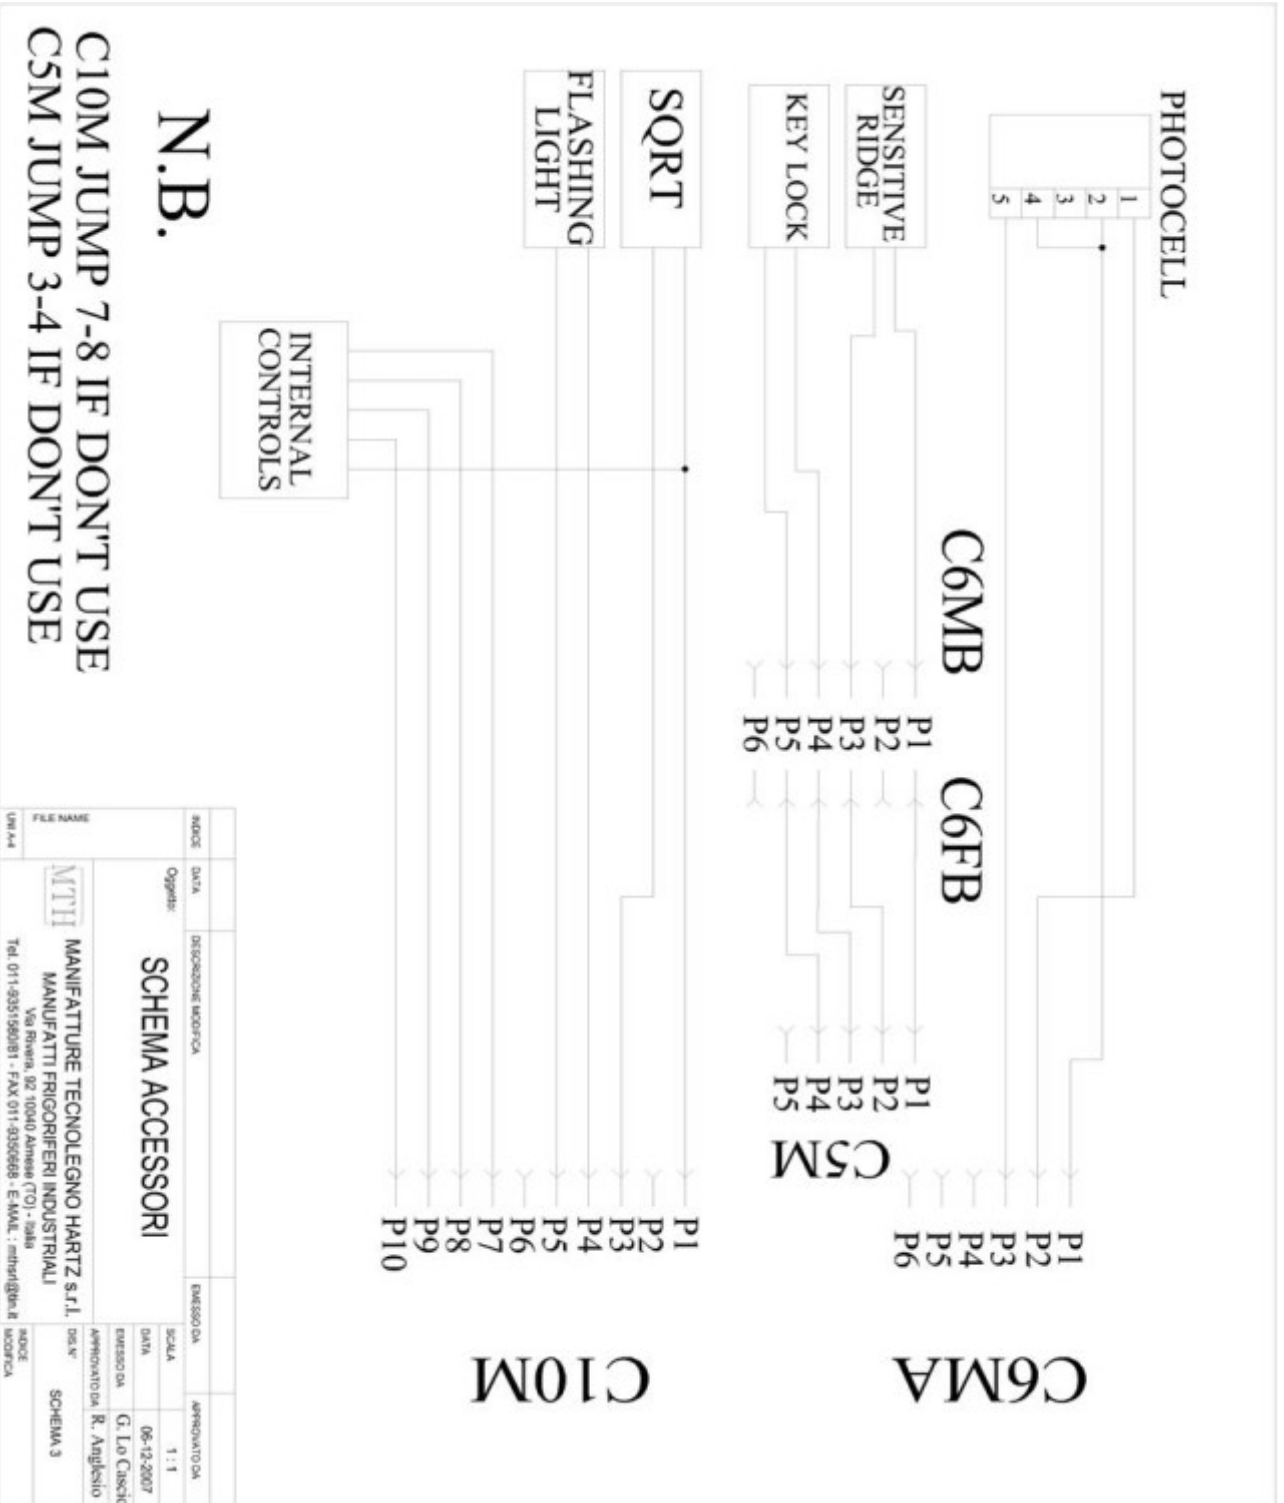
PHOTOCELL
1
2
3
4
5

SENSITIVE RIDGE

KEY LOCK

SQRT

FLASHING LIGHT

INTERNAL CONTROLS

C6MB
P1
P2
P3
P4
P5
P6

C6FB

P1
P2
P3
P4
P5
C5M

P1
P2
P3
P4
P5
P6
C6MA

P1
P2
P3
P4
P5
P6
P7
P8
P9
P10
C10M

N.B.
C10M JUMP 7-8 IF DON'T USE
C5M JUMP 3-4 IF DON'T USE

| INDICE | DATA | DESCRIZIONE MODIFICA | EMESSO DA | APPROVATO DA |
|---|---|---|---|---|

Oggetto:
SCHEMA ACCESSORI

MTH
MANIFATTURE TECNOLEGNO HARTZ s.r.l.
MANUFATTI FRIGORIFERI INDUSTRIALI
Via Riviera, 92 10040 Almese (TO) - Italia
Tel. 011-9351580/81 - FAX 011-9350668 - E-MAIL : mthsrl@tin.it

| SCALA | 1 : 1 |
|---|---|
| DATA | 06-12-2007 |
| EMESSO DA | G. Lo Cascio |
| APPROVATO DA | R. Anglesio |
| DIS.N° | SCHEMA 3 |
| INDICE MODIFICA | |

FILE NAME
UNI A-4